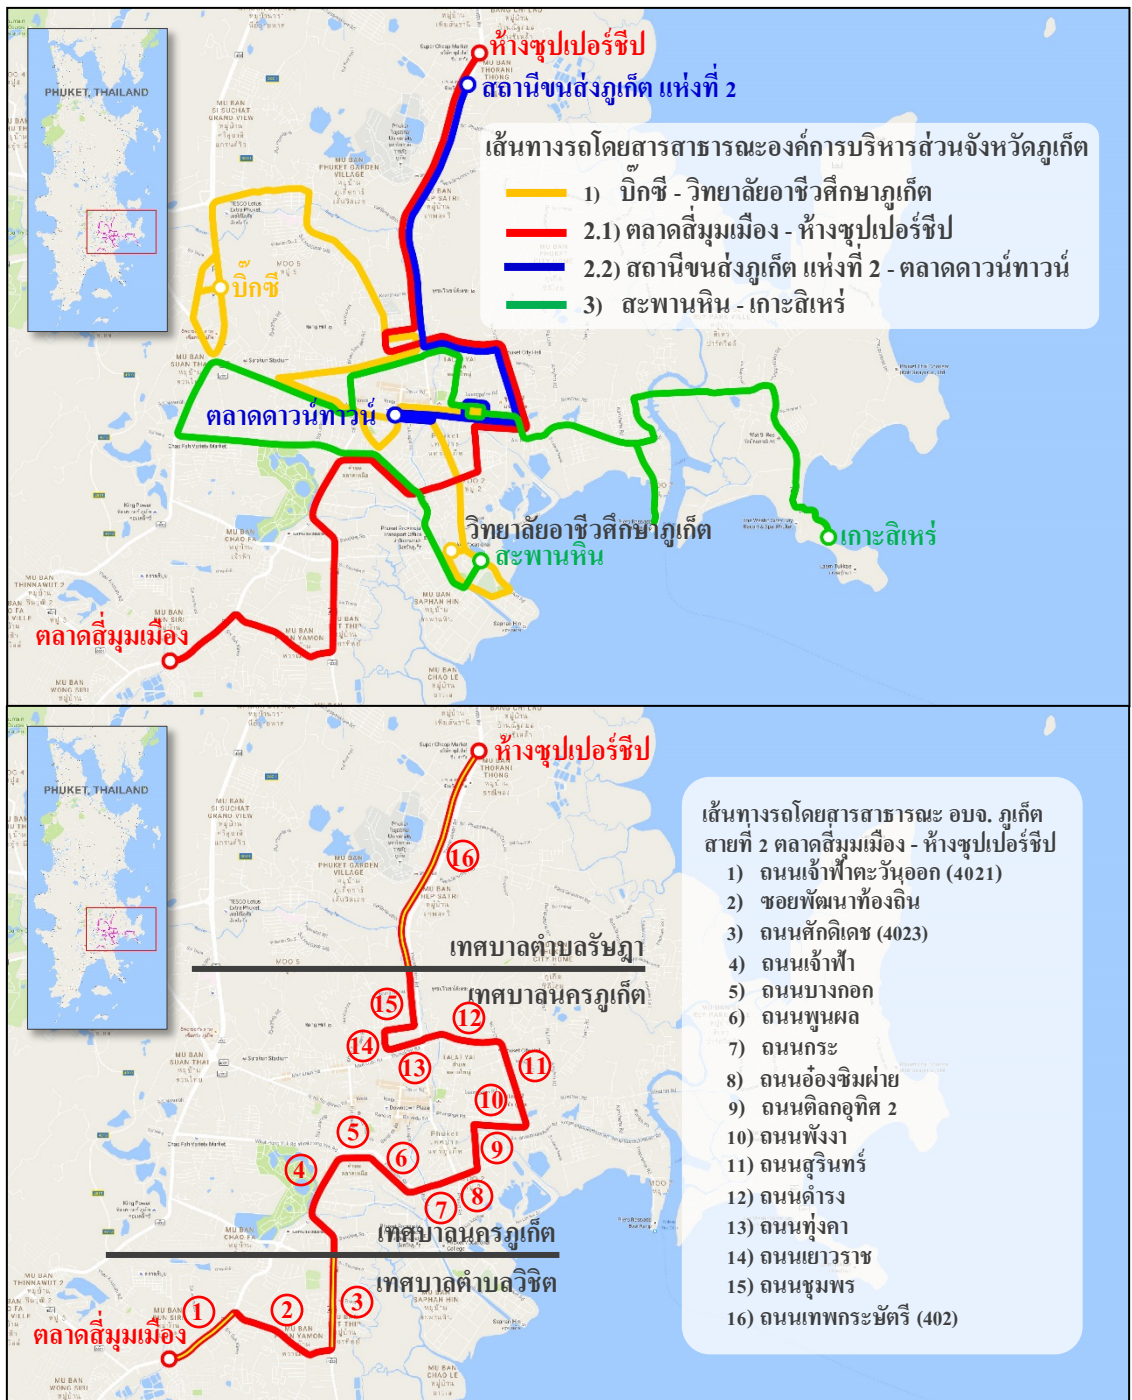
PHUKET, THAILAND

ห้างซุปเปอร์ชีป
สถานีขนส่งภูเก็ต แห่งที่ 2

เส้นทางรถโดยสารสาธารณะองค์การบริหารส่วนจังหวัดภูเก็ต
1) บิ๊กซี - วิทยาลัยอาชีวศึกษาภูเก็ต
2.1) ตลาดสี่มุมเมือง - ห้างซุปเปอร์ชีป
2.2) สถานีขนส่งภูเก็ต แห่งที่ 2 - ตลาดดาวน์ทาวน์
3) สะพานหิน - เกาะสิเหร่

บิ๊กซี
ตลาดดาวน์ทาวน์
วิทยาลัยอาชีวศึกษาภูเก็ต
สะพานหิน
เกาะสิเหร่
ตลาดสี่มุมเมือง

PHUKET, THAILAND

ห้างซุปเปอร์ชีป

เส้นทางรถโดยสารสาธารณะ อบจ. ภูเก็ต
สายที่ 2 ตลาดสี่มุมเมือง - ห้างซุปเปอร์ชีป
1) ถนนเจ้าฟ้าตะวันออก (4021)
2) ซอยพัฒนาท้องถิ่น
3) ถนนศักดิเดช (4023)
4) ถนนเจ้าฟ้า
5) ถนนบางกอก
6) ถนนพูนผล
7) ถนนกระ
8) ถนนอ๋องซิมผ่าย
9) ถนนดิลกอุทิศ 2
10) ถนนพังงา
11) ถนนสุรินทร์
12) ถนนดำรง
13) ถนนทุ่งคา
14) ถนนเยาวราช
15) ถนนชุมพร
16) ถนนเทพกระษัตรี (402)

16
เทศบาลตำบลรัษฎา
เทศบาลนครภูเก็ต
15
12
14
13
11
10
5
9
4
6
8
7
เทศบาลนครภูเก็ต
เทศบาลตำบลวิชิต
3
1
2
ตลาดสี่มุมเมือง